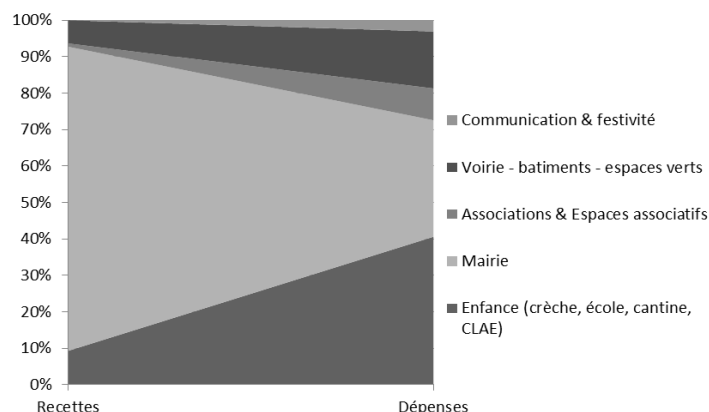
100%
90%
80%
70%
60%
50%
40%
30%
20%
10%
0%

Recettes
Dépenses

Communication & festivité
Voirie - batiments - espaces verts
Associations & Espaces associatifs
Mairie
Enfance (crèche, école, cantine, CLAE)